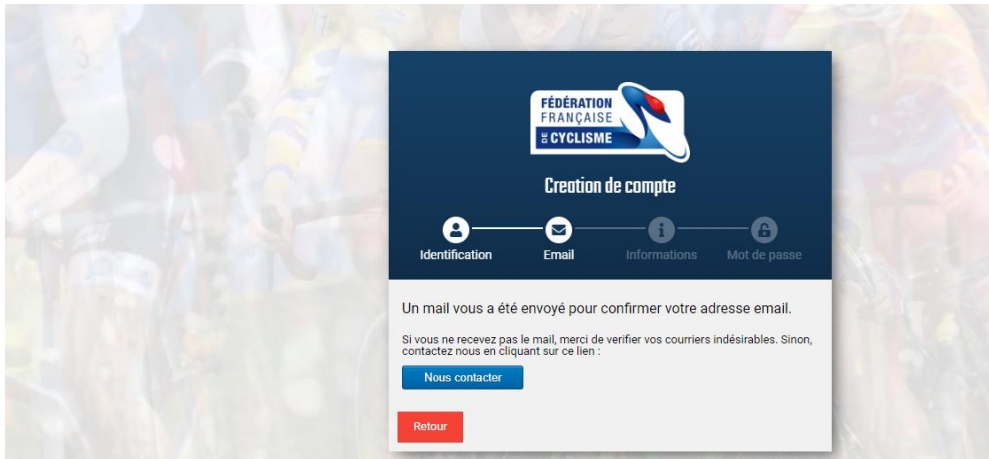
FÉDÉRATION FRANÇAISE DE CYCLISME

Creation de compte

Identification
Email
Informations
Mot de passe

Un mail vous a été envoyé pour confirmer votre adresse email.

Si vous ne recevez pas le mail, merci de verifier vos courriers indésirables. Sinon, contactez nous en cliquant sur ce lien :

Nous contacter

Retour